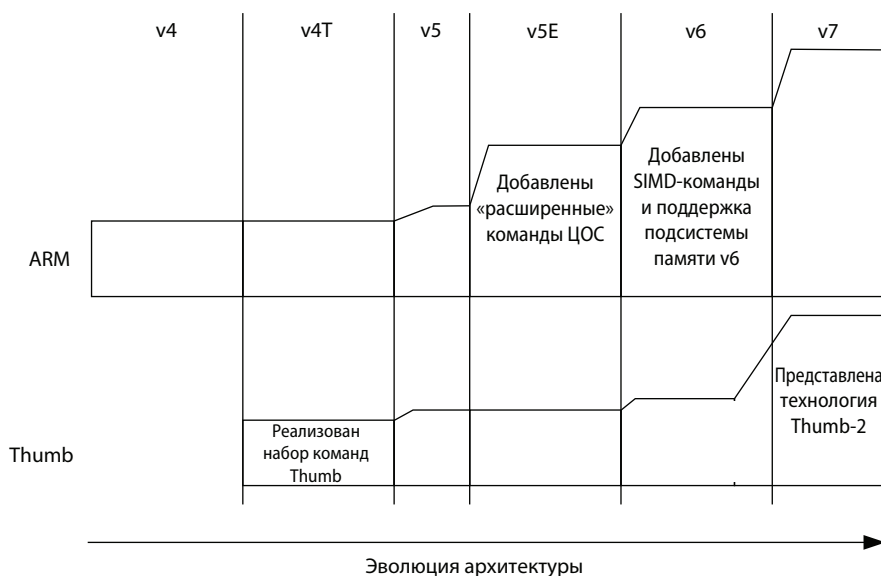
v4

v4T

v5

v5E

v6

v7

ARM

Добавлены «расширенные» команды ЦОС

Добавлены SIMD-команды и поддержка подсистемы памяти v6

Thumb

Реализован набор команд Thumb

Представлена технология Thumb-2

Эволюция архитектуры